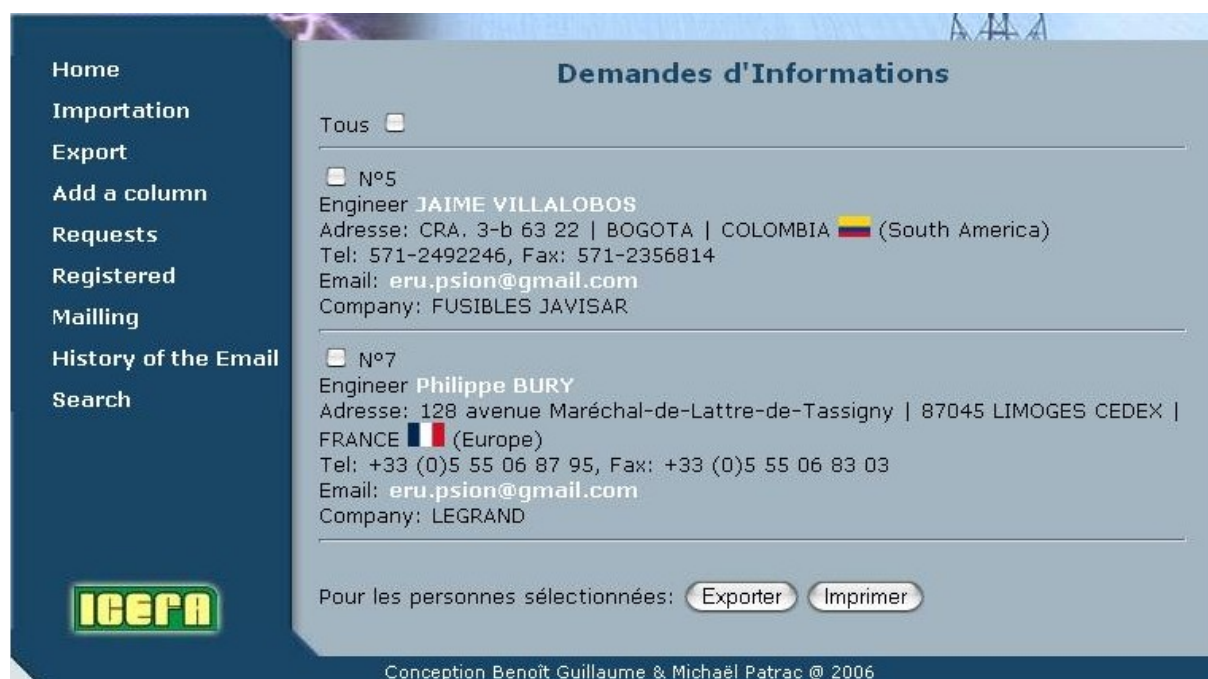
Home
Importation
Export
Add a column
Requests
Registered
Mailling
History of the Email
Search

ICEPA

Demandes d'Informations

Tous

N°5
Engineer JAIME VILLALOBOS
Adresse: CRA. 3-b 63 22 | BOGOTA | COLOMBIA (South America)
Tel: 571-2492246, Fax: 571-2356814
Email: eru.psion@gmail.com
Company: FUSIBLES JAVISAR

N°7
Engineer Philippe BURY
Adresse: 128 avenue Maréchal-de-Lattre-de-Tassigny | 87045 LIMOGES CEDEX | FRANCE (Europe)
Tel: +33 (0)5 55 06 87 95, Fax: +33 (0)5 55 06 83 03
Email: eru.psion@gmail.com
Company: LEGRAND

Pour les personnes sélectionnées: Exporter Imprimer

Conception Benoît Guillaume & Michaël Patrac @ 2006